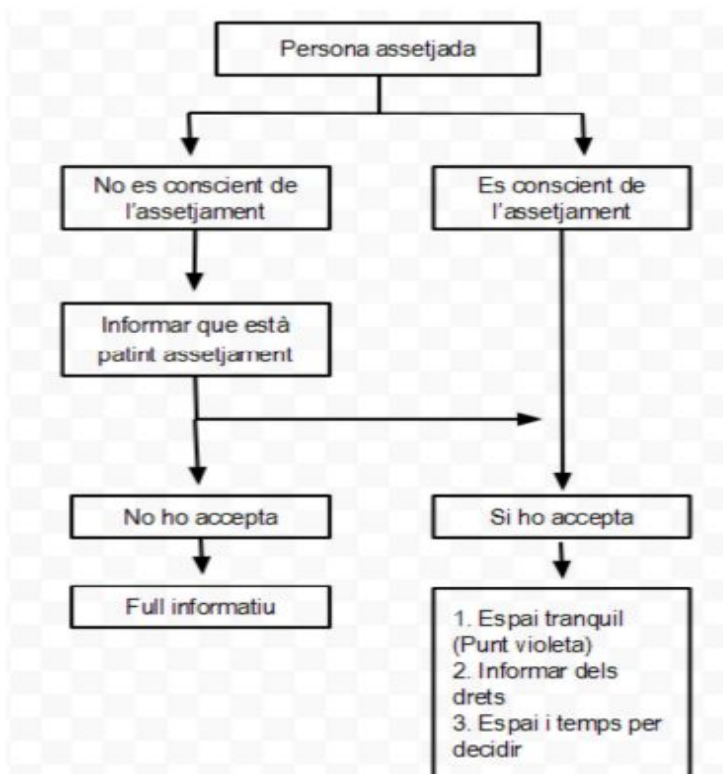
Persona assetjada

No es conscient de l'assetjament

Es conscient de l'assetjament

Informar que està patint assetjament

No ho accepta

Si ho accepta

Full informatiu

1. Espai tranquil (Punt violeta)
2. Informar dels drets
3. Espai i temps per decidir